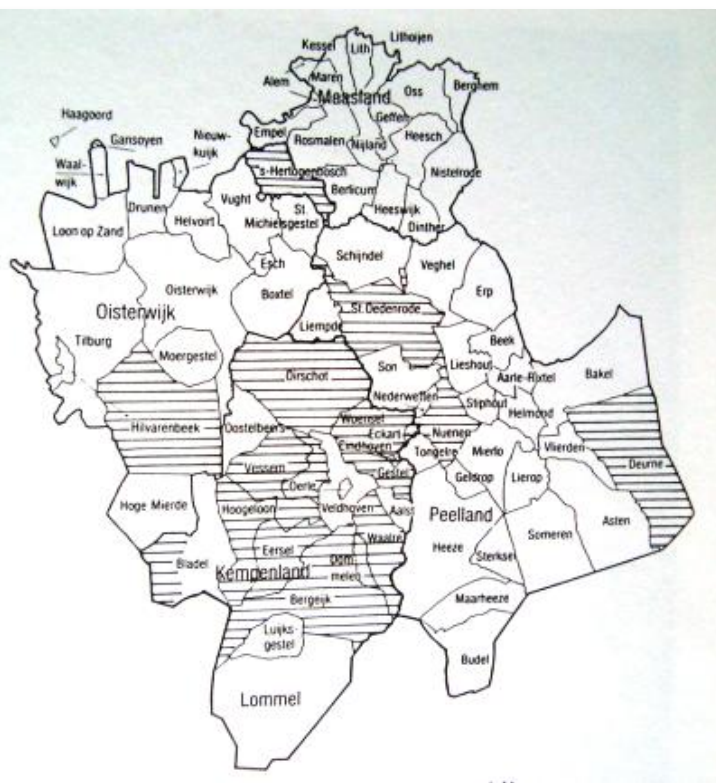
Kessel
Lith
Lithojen
Alem
Maren
Maasland
Oss
Berghem
Haagoord
Gansoyen
Nieuwkuijk
Empel
Geffen
Rosmalen
Nijland
Heesch
Waalwijk
's-Hertogenbosch
Nistelrode
Drunen
Vught
Berlicum
Loon op Zand
Helvoirt
St. Michielsgestel
Heeswijk
Dinther
Esch
Schijndel
Veghel
Oisterwijk
Oisterwijk
Boxtel
Erp
Tilburg
Liempde
St. Oedenrode
Moergestel
Beek
Lieshout
Son
Aarle-Rixtel
Bakel
Dirschot
Nederwetten
Stiphout
Helmond
Hilvarenbeek
Oostelbeers
Woensel
Eckart
Nuenen
Vlierden
Deurne
Eindhoven
Tongelre
Mierlo
Vessem
Gestel
Geldrop
Lierop
Derle
Hoge Mierde
Hoogeloon
Veldhoven
Aalst
Peelland
Asten
Waalre
Heeze
Sterksel
Someren
Eersel
Bladel
Kempenland
Dommelen
Bergeijk
Maarheeze
Luijksgestel
Budel
Lommel